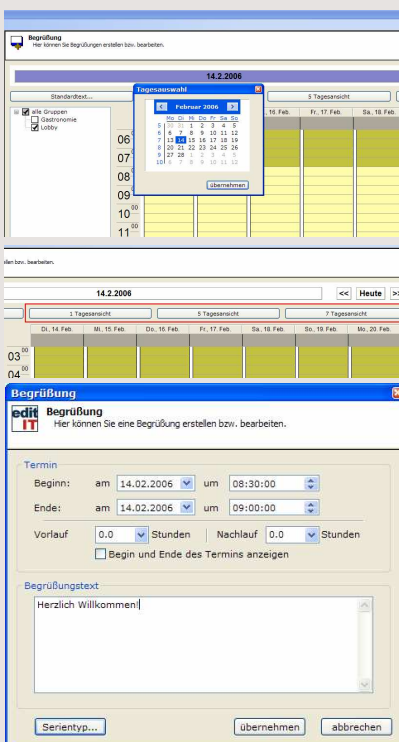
Begrüßung
Hier können Sie Begrüßungen erstellen bzw. bearbeiten.

14.2.2006

Standardtext...

Tagesauswahl

Februar 2006

| Mo | Di | Mi | Do | Fr | Sa | So |
|---|---|---|---|---|---|---|
| 30 | 31 | 1 | 2 | 3 | 4 | 5 |
| 6 | 7 | 8 | 9 | 10 | 11 | 12 |
| 13 | 14 | 15 | 16 | 17 | 18 | 19 |
| 20 | 21 | 22 | 23 | 24 | 25 | 26 |
| 27 | 28 | 1 | 2 | 3 | 4 | 5 |
| 6 | 7 | 8 | 9 | 10 | 11 | 12 |

übernehmen

5 Tagesansicht

alle Gruppen
Gastronomie
Lobby

$06^{00}$
$07^{00}$
$08^{00}$
$09^{00}$
$10^{00}$
$11^{00}$

16. Feb. | Fr, 17. Feb. | Sa, 18. Feb.

llen bzw. bearbeiten.

14.2.2006

<< | Heute | >>

1 Tagesansicht | 5 Tagesansicht | 7 Tagesansicht

Di, 14. Feb. | Mi, 15. Feb. | Do, 16. Feb. | Fr, 17. Feb. | Sa, 18. Feb. | So, 19. Feb. | Mo, 20. Feb.

$03^{00}$
$04^{00}$

Begrüßung

edit IT

Begrüßung
Hier können Sie eine Begrüßung erstellen bzw. bearbeiten.

Termin

Beginn: am 14.02.2006 um 08:30:00

Ende: am 14.02.2006 um 09:00:00

Vorlauf 0.0 Stunden | Nachlauf 0.0 Stunden

Begin und Ende des Termins anzeigen

Begrüßungstext

Herzlich Willkommen!

Serientyp... | übernehmen | abbrechen